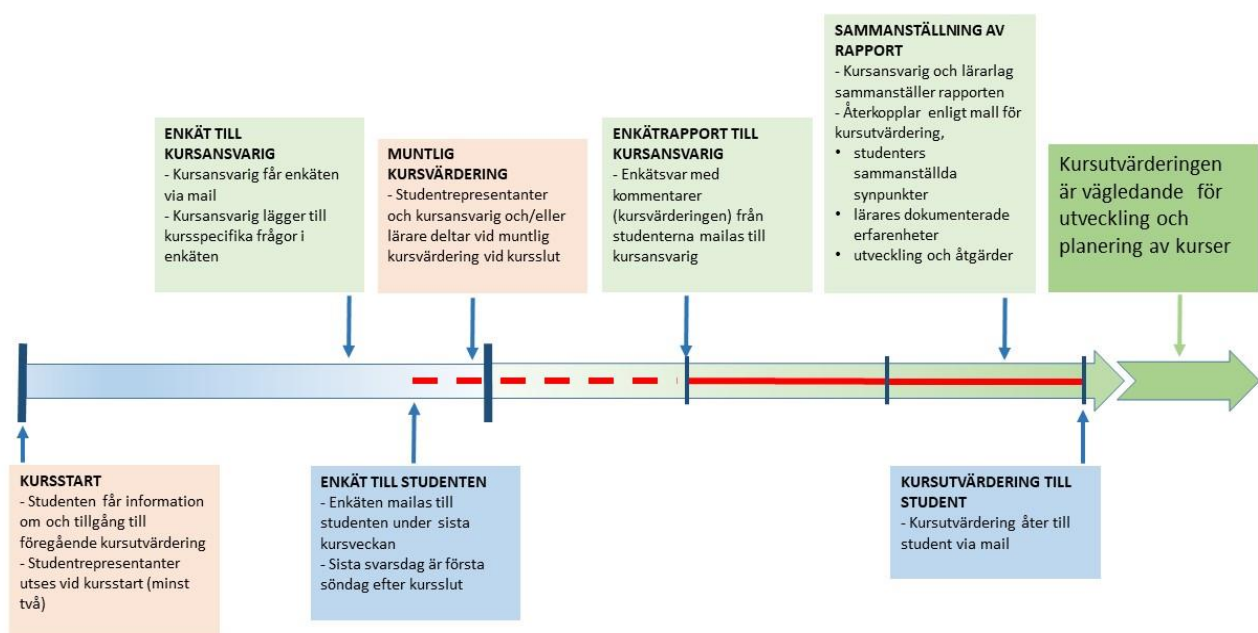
ENKÄT TILL KURSANSVARIG
- Kursansvarig får enkäten via mail
- Kursansvarig lägger till kursspecifika frågor i enkäten

MUNTLIG KURSVÄRDERING
- Studentrepresentanter och kursansvarig och/eller lärare deltar vid muntlig kursvärdering vid kursslut

ENKÄTRAPPORT TILL KURSANSVARIG
- Enkätsvar med kommentarer (kursvärderingen) från studenterna mailas till kursansvarig

SAMMANSTÄLLNING AV RAPPORT
- Kursansvarig och lärarlag sammanställer rapporten
- Återkopplar enligt mall för kursutvärdering,
• studenters sammanställda synpunkter
• lärares dokumenterade erfarenheter
• utveckling och åtgärder

Kursutvärderingen är vägledande för utveckling och planering av kurser

KURSSTART
- Studenten får information om och tillgång till föregående kursutvärdering
- Studentrepresentanter utses vid kursstart (minst två)

ENKÄT TILL STUDENTEN
- Enkäten mailas till studenten under sista kursveckan
- Sista svarsdag är första söndag efter kursslut

KURSUTVÄRDERING TILL STUDENT
- Kursutvärdering åter till student via mail